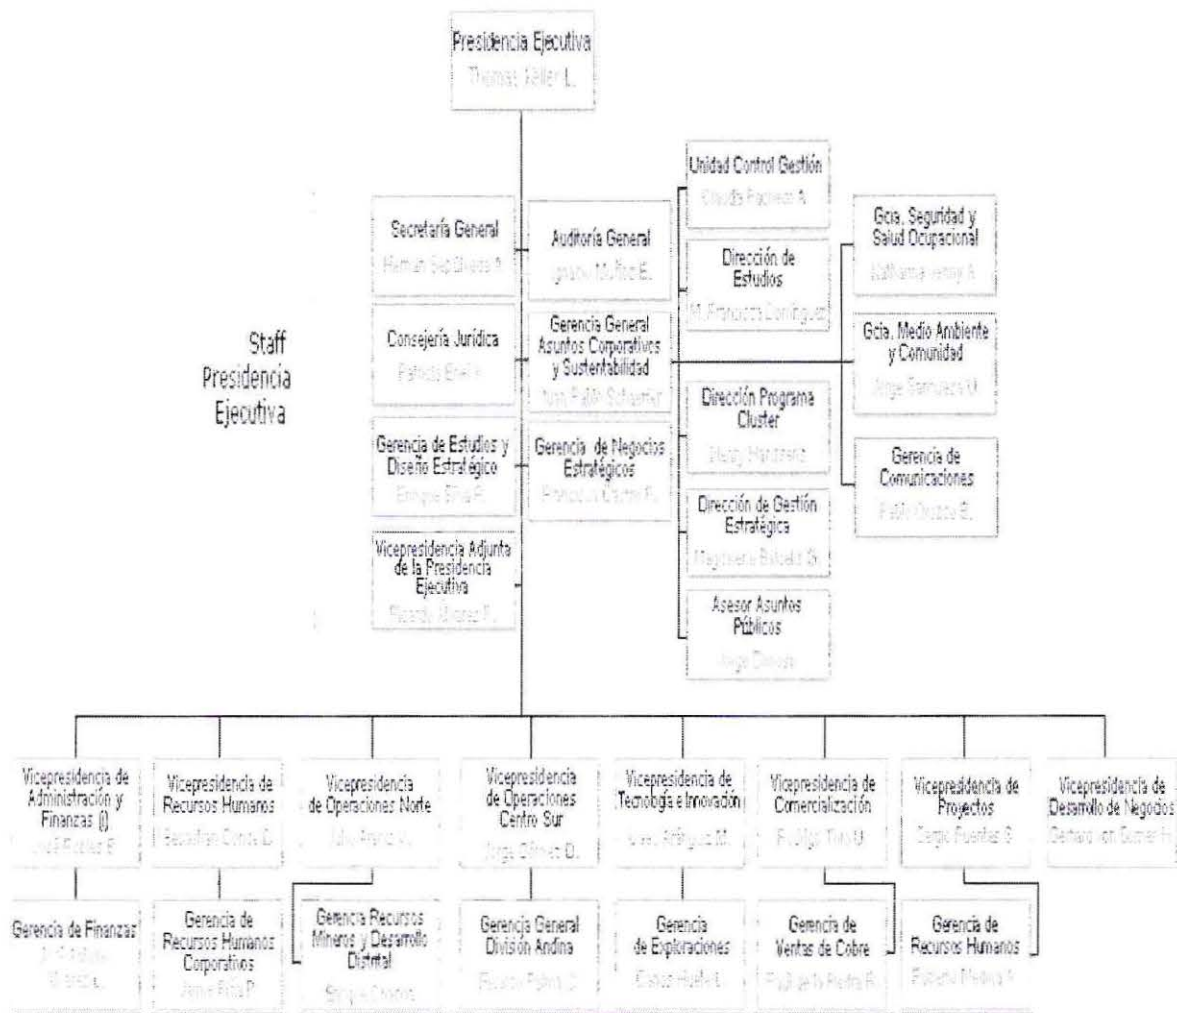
Presidencia Ejecutiva
Thomas Keller L.

Staff Presidencia Ejecutiva

Secretaría General
Hernan Sepúlveda A.

Consejería Jurídica
Patricio Enei V.

Gerencia de Estudios y Diseño Estratégico
Enrique Ertla R.

Vicepresidencia Adjunta de la Presidencia Ejecutiva
Ricardo Alvarez F.

Auditoría General
Ignacio Muñoz E.

Gerencia General Asuntos Corporativos y Sustentabilidad
Juan Pablo Schaeffer

Gerencia de Negocios Estratégicos
Francisco Carter R.

Unidad Control Gestión
Claudia Pacheco A.

Dirección de Estudios
M. Francisca Domínguez

Dirección Programa Cluster
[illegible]

Dirección de Gestión Estratégica
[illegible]

Asesor Asuntos Públicos
Jorge Dinoso

Gcia. Seguridad y Salud Ocupacional
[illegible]

Gcia. Medio Ambiente y Comunidad
Jorge Sanhueza U.

Gerencia de Comunicaciones
Pablo Orozco B.

Vicepresidencia de Administración y Finanzas (i)
José Robles B.

Vicepresidencia de Recursos Humanos
Sebastián Cerda D.

Vicepresidencia de Operaciones Norte
Julio Aranis V.

Vicepresidencia de Operaciones Centro Sur
Jorge Gómez D.

Vicepresidencia de Tecnología e Innovación
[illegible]

Vicepresidencia de Comercialización
Rodrigo Toro U.

Vicepresidencia de Proyectos
Sergio Fuentes S.

Vicepresidencia de Desarrollo de Negocios
Gerhard von Borries H.

Gerencia de Finanzas
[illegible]

Gerencia de Recursos Humanos Corporativos
Jaime Rivas P.

Gerencia Recursos Mineros y Desarrollo Distrital
Sergio Cuadra

Gerencia General División Andina
Renato Fabio C.

Gerencia de Exploraciones
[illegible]

Gerencia de Ventas de Cobre
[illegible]

Gerencia de Recursos Humanos
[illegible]